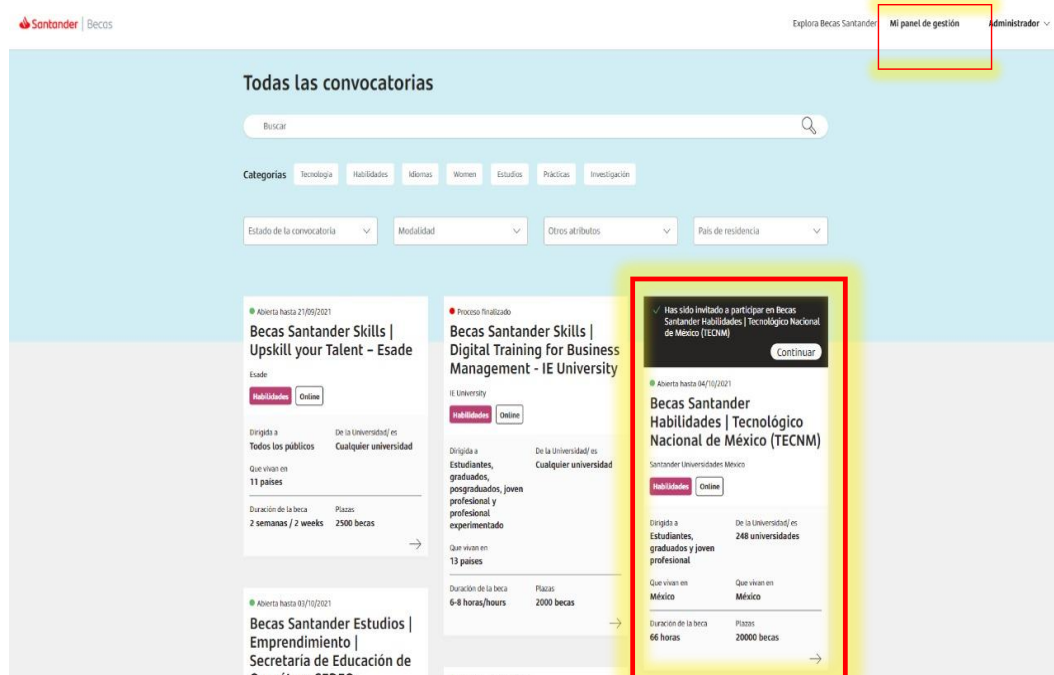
Santander | Becas

Explora Becas Santander    Mi panel de gestión    Administrador

Todas las convocatorias

Buscar

Categorías  Tecnología  Habilidades  Idiomas  Women  Estudios  Prácticas  Investigación

Estado de la convocatoria    Modalidad    Otros atributos    País de residencia

Abierta hasta 21/09/2021

Becas Santander Skills | Upskill your Talent – Esade

Esade

Habilidades  Online

Dirigida a
Todos los públicos

De la Universidad/ es
Cualquier universidad

Que vivan en
11 países

Duración de la beca
2 semanas / 2 weeks

Plazas
2500 becas

Abierta hasta 03/10/2021

Becas Santander Estudios | Emprendimiento | Secretaria de Educación de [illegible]

Proceso finalizado

Becas Santander Skills | Digital Training for Business Management - IE University

IE University

Habilidades  Online

Dirigida a
Estudiantes, graduados, posgraduados, joven profesional y profesional experimentado

De la Universidad/ es
Cualquier universidad

Que vivan en
13 países

Duración de la beca
6-8 horas/hours

Plazas
2000 becas

Has sido invitado a participar en Becas Santander Habilidades | Tecnológico Nacional de México (TECNM)

Continuar

Abierta hasta 04/10/2021

Becas Santander Habilidades | Tecnológico Nacional de México (TECNM)

Santander Universidades México

Habilidades  Online

Dirigida a
Estudiantes, graduados y joven profesional

De la Universidad/ es
248 universidades

Que vivan en
México

Que vivan en
México

Duración de la beca
66 horas

Plazas
20000 becas